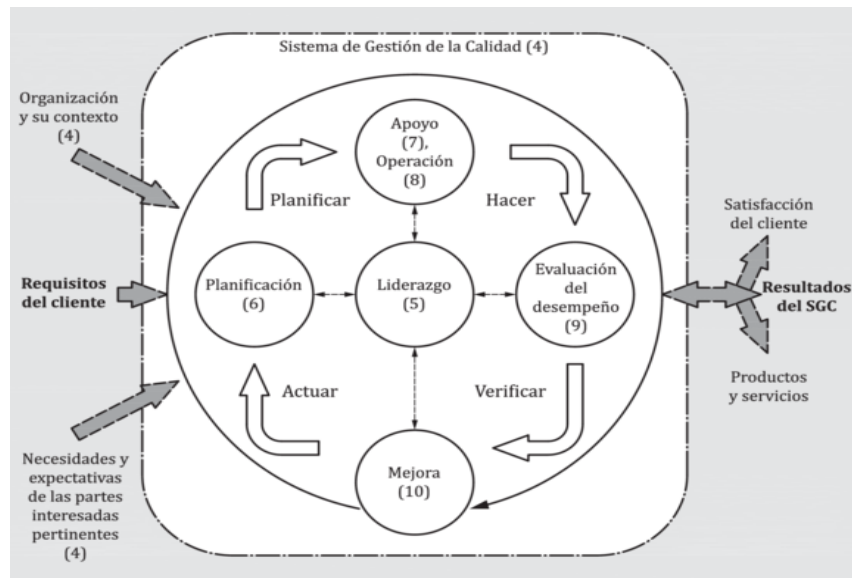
Sistema de Gestión de la Calidad (4)

Organización y su contexto (4)

Requisitos del cliente

Necesidades y expectativas de las partes interesadas pertinentes (4)

Planificar

Apoyo (7), Operación (8)

Hacer

Planificación (6)

Liderazgo (5)

Evaluación del desempeño (9)

Actuar

Verificar

Mejora (10)

Satisfacción del cliente

Resultados del SGC

Productos y servicios